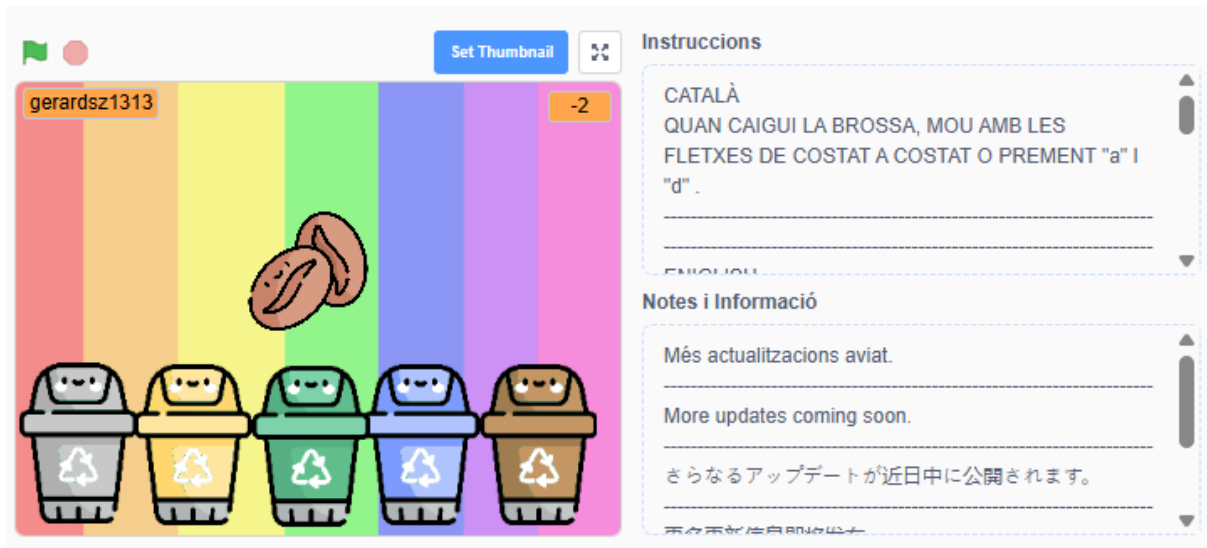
Set Thumbnail

gerardsz1313

-2

Instruccions

CATALÀ
QUAN CAIGUI LA BROSSA, MOU AMB LES FLETXES DE COSTAT A COSTAT O PREMENT "a" I "d" .

------------------------------------------------------------

------------------------------------------------------------

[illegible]

Notes i Informació

Més actualitzacions aviat.

------------------------------------------------------------

More updates coming soon.

------------------------------------------------------------

さらなるアップデートが近日中に公開されます。

------------------------------------------------------------

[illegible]